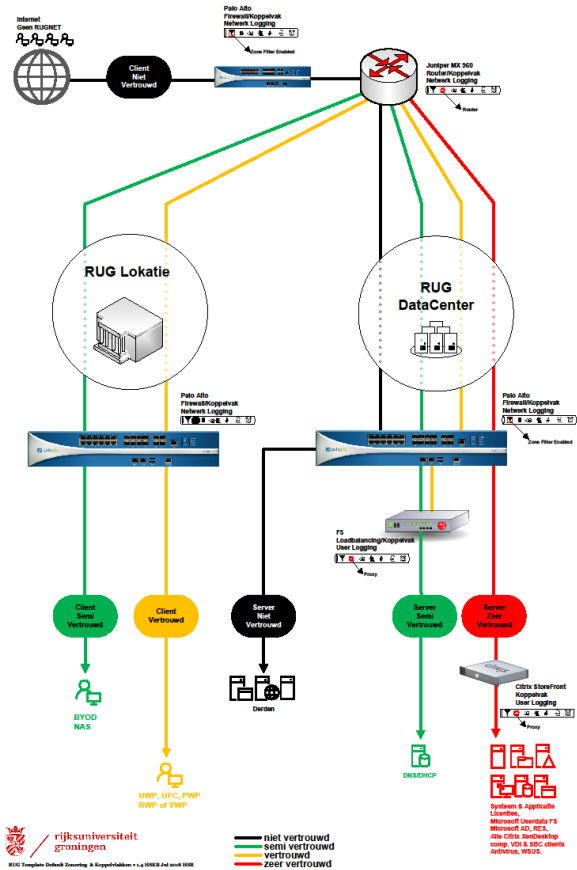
Internet
Geen RUGNET

Client
Niet
Vertrouwd

Palo Alto
Firewall/Koppelvak
Netwerk Logging

Zone Filter Enabled

Juniper MX 960
Router/Koppelvak
Netwerk Logging

Router

RUG Lokatie

RUG
DataCenter

Palo Alto
Firewall/Koppelvak
Netwerk Logging

Palo Alto
Firewall/Koppelvak
Netwerk Logging

Zone Filter Enabled

F5
Loadbalancing/Koppelvak
User Logging

Proxy

Client
Semi
Vertrouwd

Client
Vertrouwd

Server
Niet
Vertrouwd

Server
Semi
Vertrouwd

Server
Zeer
Vertrouwd

Citrix StoreFront
Koppelvak
User Logging

Proxy

BYOD
NAS

Derden

UWP, UFC, PWP
RWP of VWP

DNS/DHCP

Systeem & Applicatie
Licenties,
Microsoft Userdata FS
Microsoft AD, RES,
Alle Citrix XenDesktop
comp. VDI & SBC clients
Antivirus, WSUS.

rijksuniversiteit
groningen

RUG Template Default Zonering & Koppelvlakken v 1.4 HSKB Jul 2018 HSR

niet vertrouwd
semi vertrouwd
vertrouwd
zeer vertrouwd